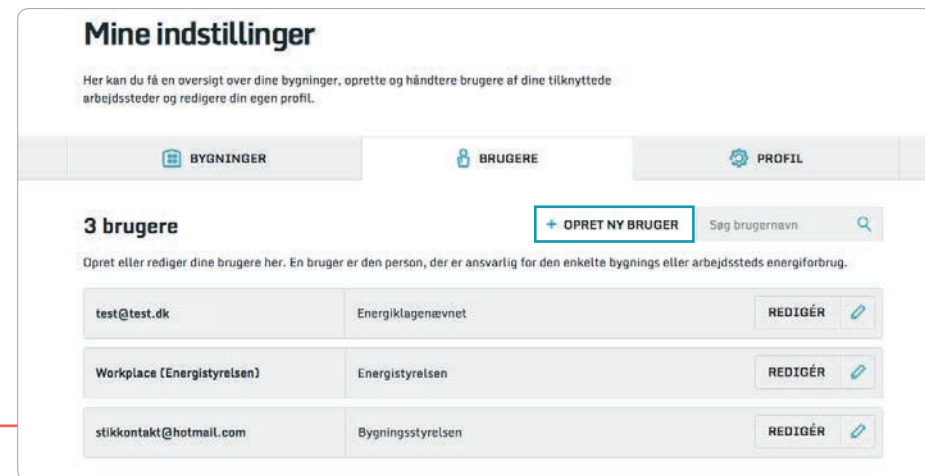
Mine indstillinger

Her kan du få en oversigt over dine bygninger, oprette og håndtere brugere af dine tilknyttede arbejdssteder og redigere din egen profil.

BYGNINGER | BRUGERE | PROFIL

3 brugere

+ OPRET NY BRUGER

Søg brugernavn

Opret eller rediger dine brugere her. En bruger er den person, der er ansvarlig for den enkelte bygnings eller arbejdssteds energiforbrug.

| | | |
|---|---|---|
| test@test.dk | Energiklagenævnet | REDIGÉR |
| Workplace (Energistyrelsen) | Energistyrelsen | REDIGÉR |
| stikkontakt@hotmail.com | Bygningsstyrelsen | REDIGÉR |